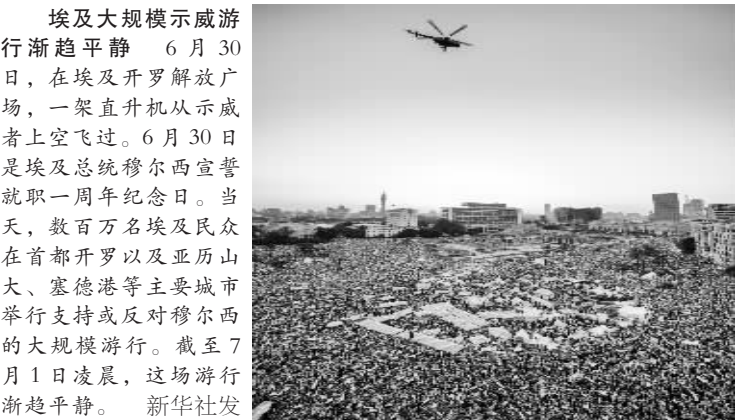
埃及大规模示威游行渐趋平静　6 月 30 日，在埃及开罗解放广场，一架直升机从示威者上空飞过。6 月 30 日是埃及总统穆尔西宣誓就职一周年纪念日。当天，数百万名埃及民众在首都开罗以及亚历山大、塞德港等主要城市举行支持或反对穆尔西的大规模游行。截至 7 月 1 日凌晨，这场游行渐趋平静。　新华社发